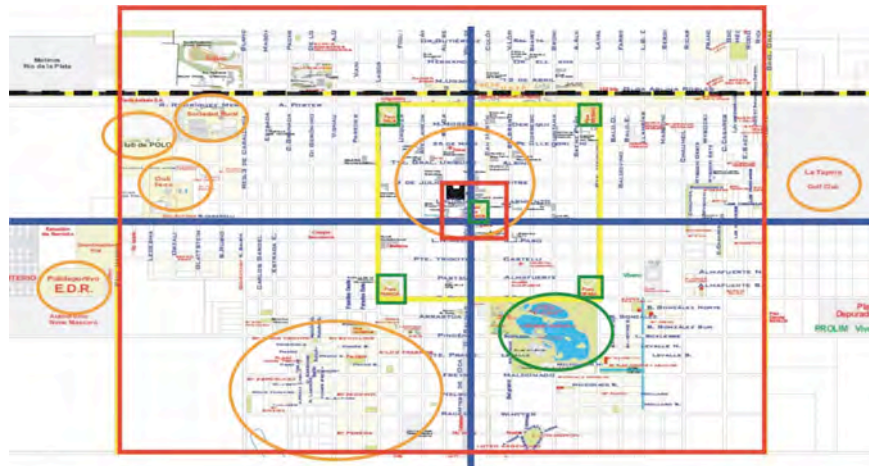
Molinos Río de la Plata

Club de POLO

Sociedad Rural

Club

La Tapera Golf Club

Polideportivo E.D.R.

ALMAFUERTE

CASTELLI

PIÑEIRO

GUTIÉRREZ

MUNTER

MALDONADO

LAVALLE

B. RIVADAVIA

9 DE JULIO

25 DE MAYO

PROLIM

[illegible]